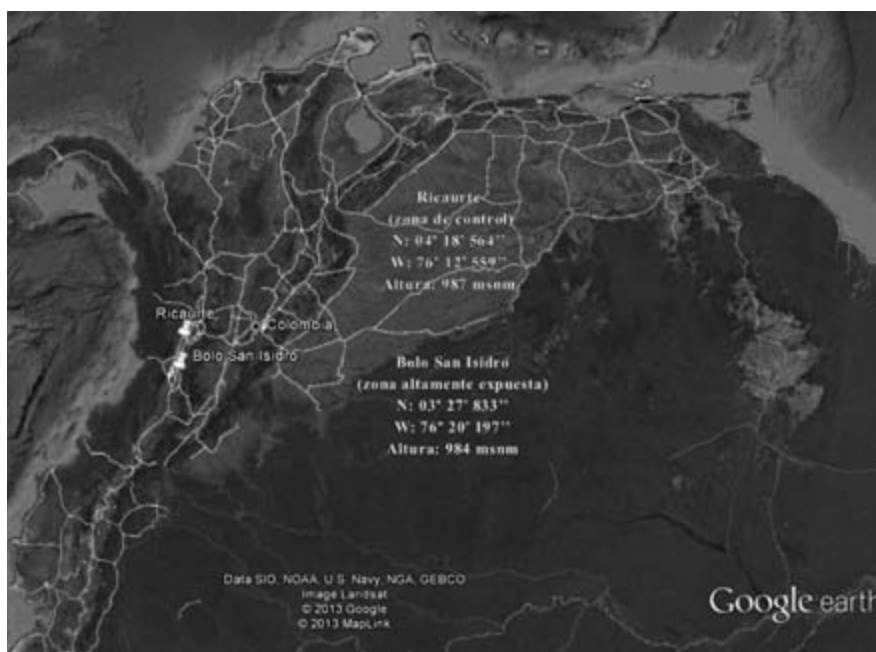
Ricaurte
(zona de control)
N: 04° 18' 564''
W: 76° 12' 559''
Altura: 987 msnm

Ricaurte
Colombia
Bolo San Isidro

Bolo San Isidro
(zona altamente expuesta)
N: 03° 27' 833''
W: 76° 20' 197''
Altura: 984 msnm

Data SIO, NOAA, U.S. Navy, NGA, GEBCO
Image Landsat
© 2013 Google
© 2013 MapLink

Google earth